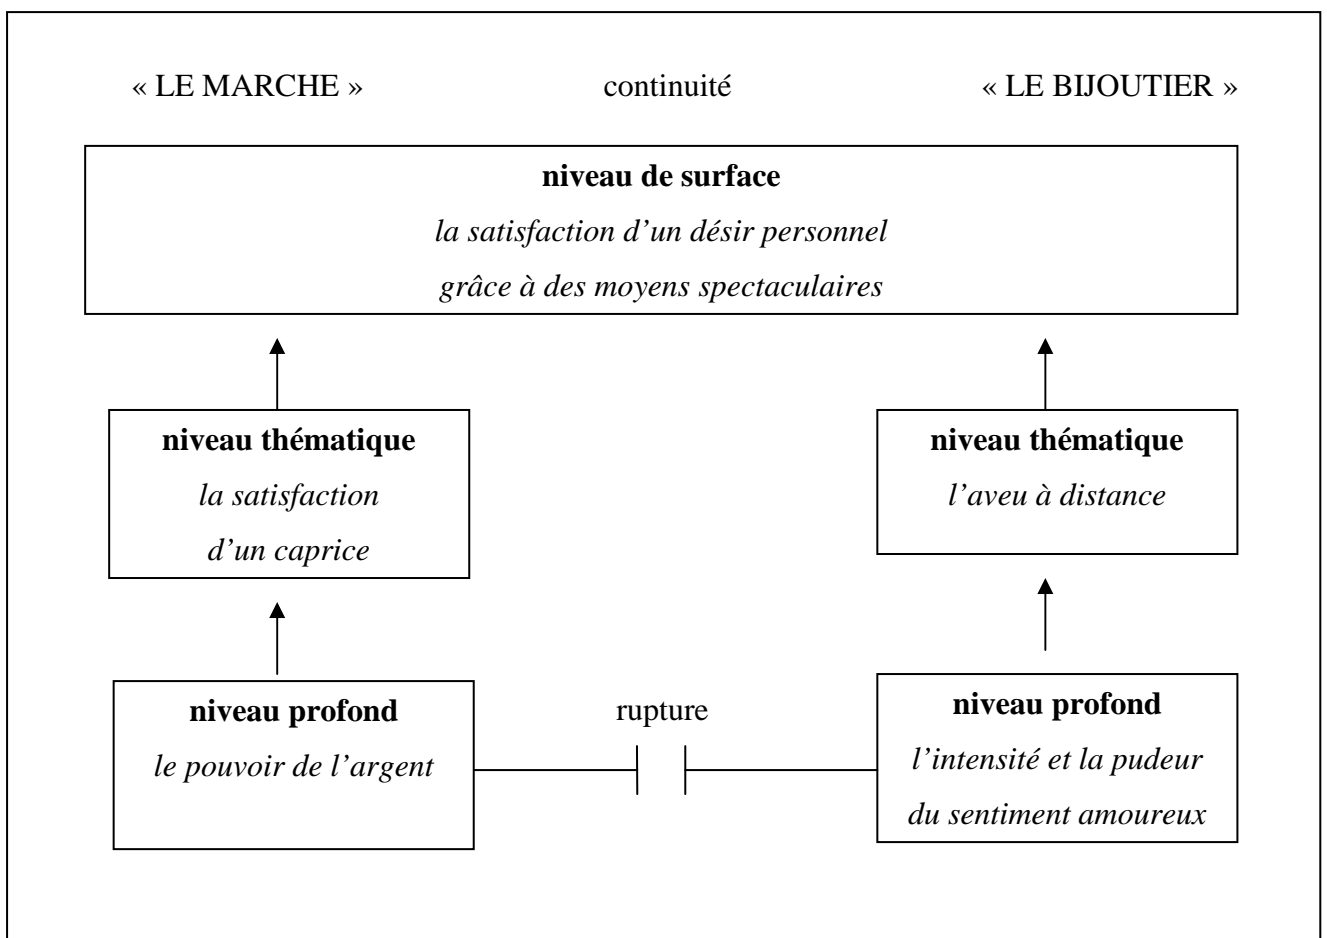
« LE MARCHE »

continuité

« LE BIJOUTIER »

**niveau de surface**
*la satisfaction d'un désir personnel grâce à des moyens spectaculaires*

**niveau thématique**
*la satisfaction d'un caprice*

**niveau thématique**
*l'aveu à distance*

**niveau profond**
*le pouvoir de l'argent*

rupture

**niveau profond**
*l'intensité et la pudeur du sentiment amoureux*